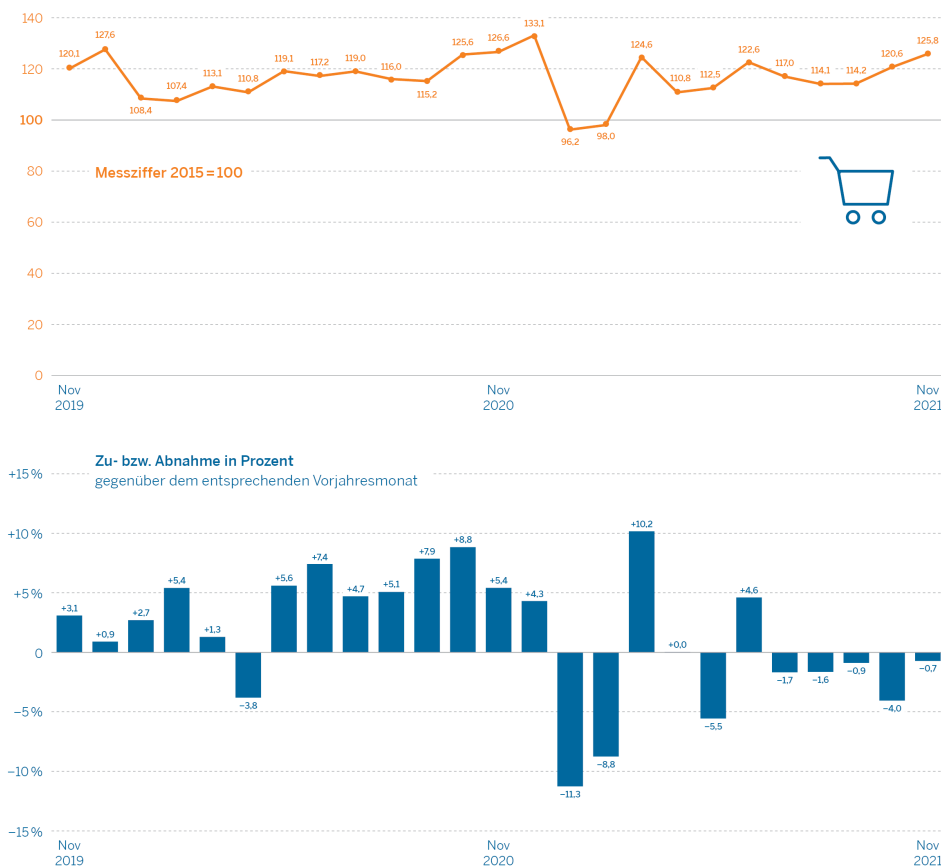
140
120
100
80
60
40
20
0

120,1 127,6 108,4 107,4 113,1 110,8 119,1 117,2 119,0 116,0 115,2 125,6 126,6 133,1 96,2 98,0 124,6 110,8 112,5 122,6 117,0 114,1 114,2 120,6 125,8

Messziffer 2015 = 100

Nov 2019
Nov 2020
Nov 2021

Zu- bzw. Abnahme in Prozent
gegenüber dem entsprechenden Vorjahresmonat

+15 %
+10 %
+5 %
0
−5 %
−10 %
−15 %

+3,1 +0,9 +2,7 +5,4 +1,3 −3,8 +5,6 +7,4 +4,7 +5,1 +7,9 +8,8 +5,4 +4,3 −11,3 −8,8 +10,2 +0,0 −5,5 +4,6 −1,7 −1,6 −0,9 −4,0 −0,7

Nov 2019
Nov 2020
Nov 2021